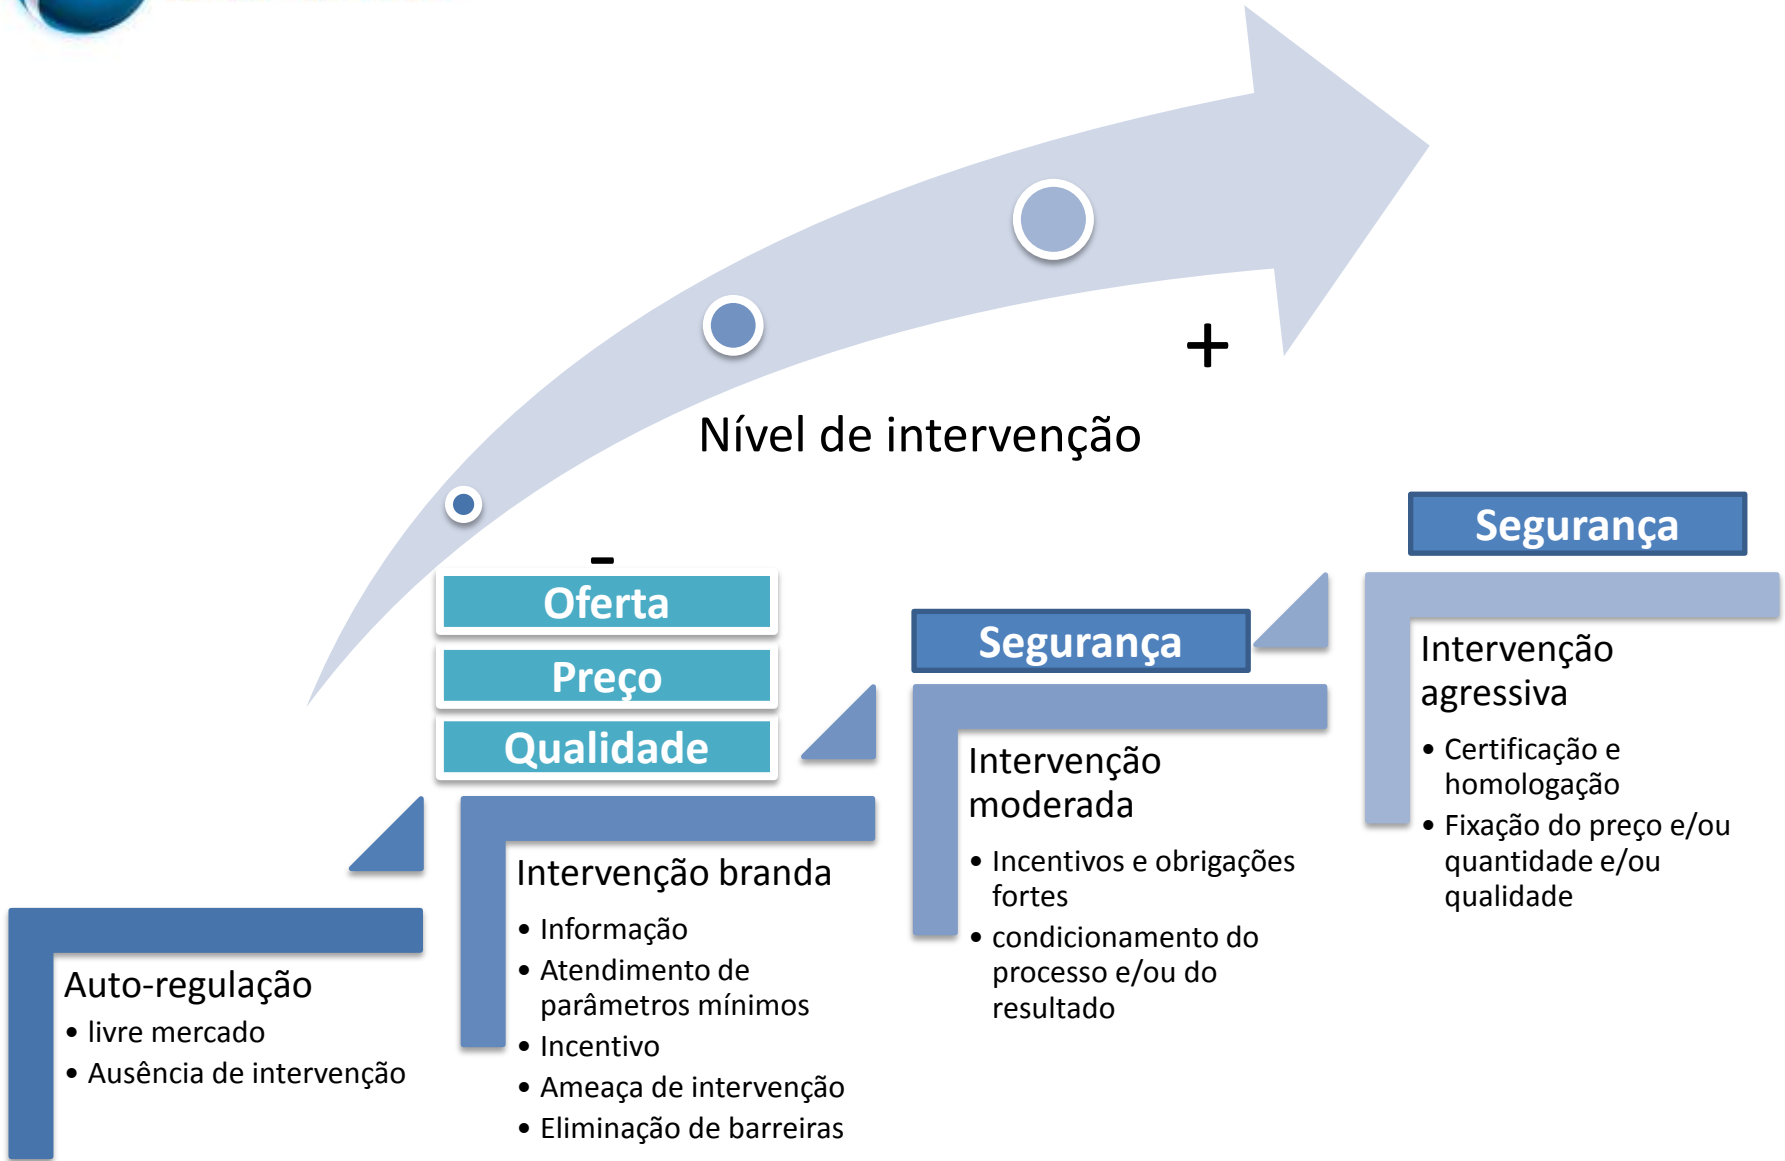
+

Nível de intervenção

-

Oferta

Preço

Qualidade

Segurança

Segurança

Auto-regulação
• livre mercado
• Ausência de intervenção

Intervenção branda
• Informação
• Atendimento de parâmetros mínimos
• Incentivo
• Ameaça de intervenção
• Eliminação de barreiras

Intervenção moderada
• Incentivos e obrigações fortes
• condicionamento do processo e/ou do resultado

Intervenção agressiva
• Certificação e homologação
• Fixação do preço e/ou quantidade e/ou qualidade